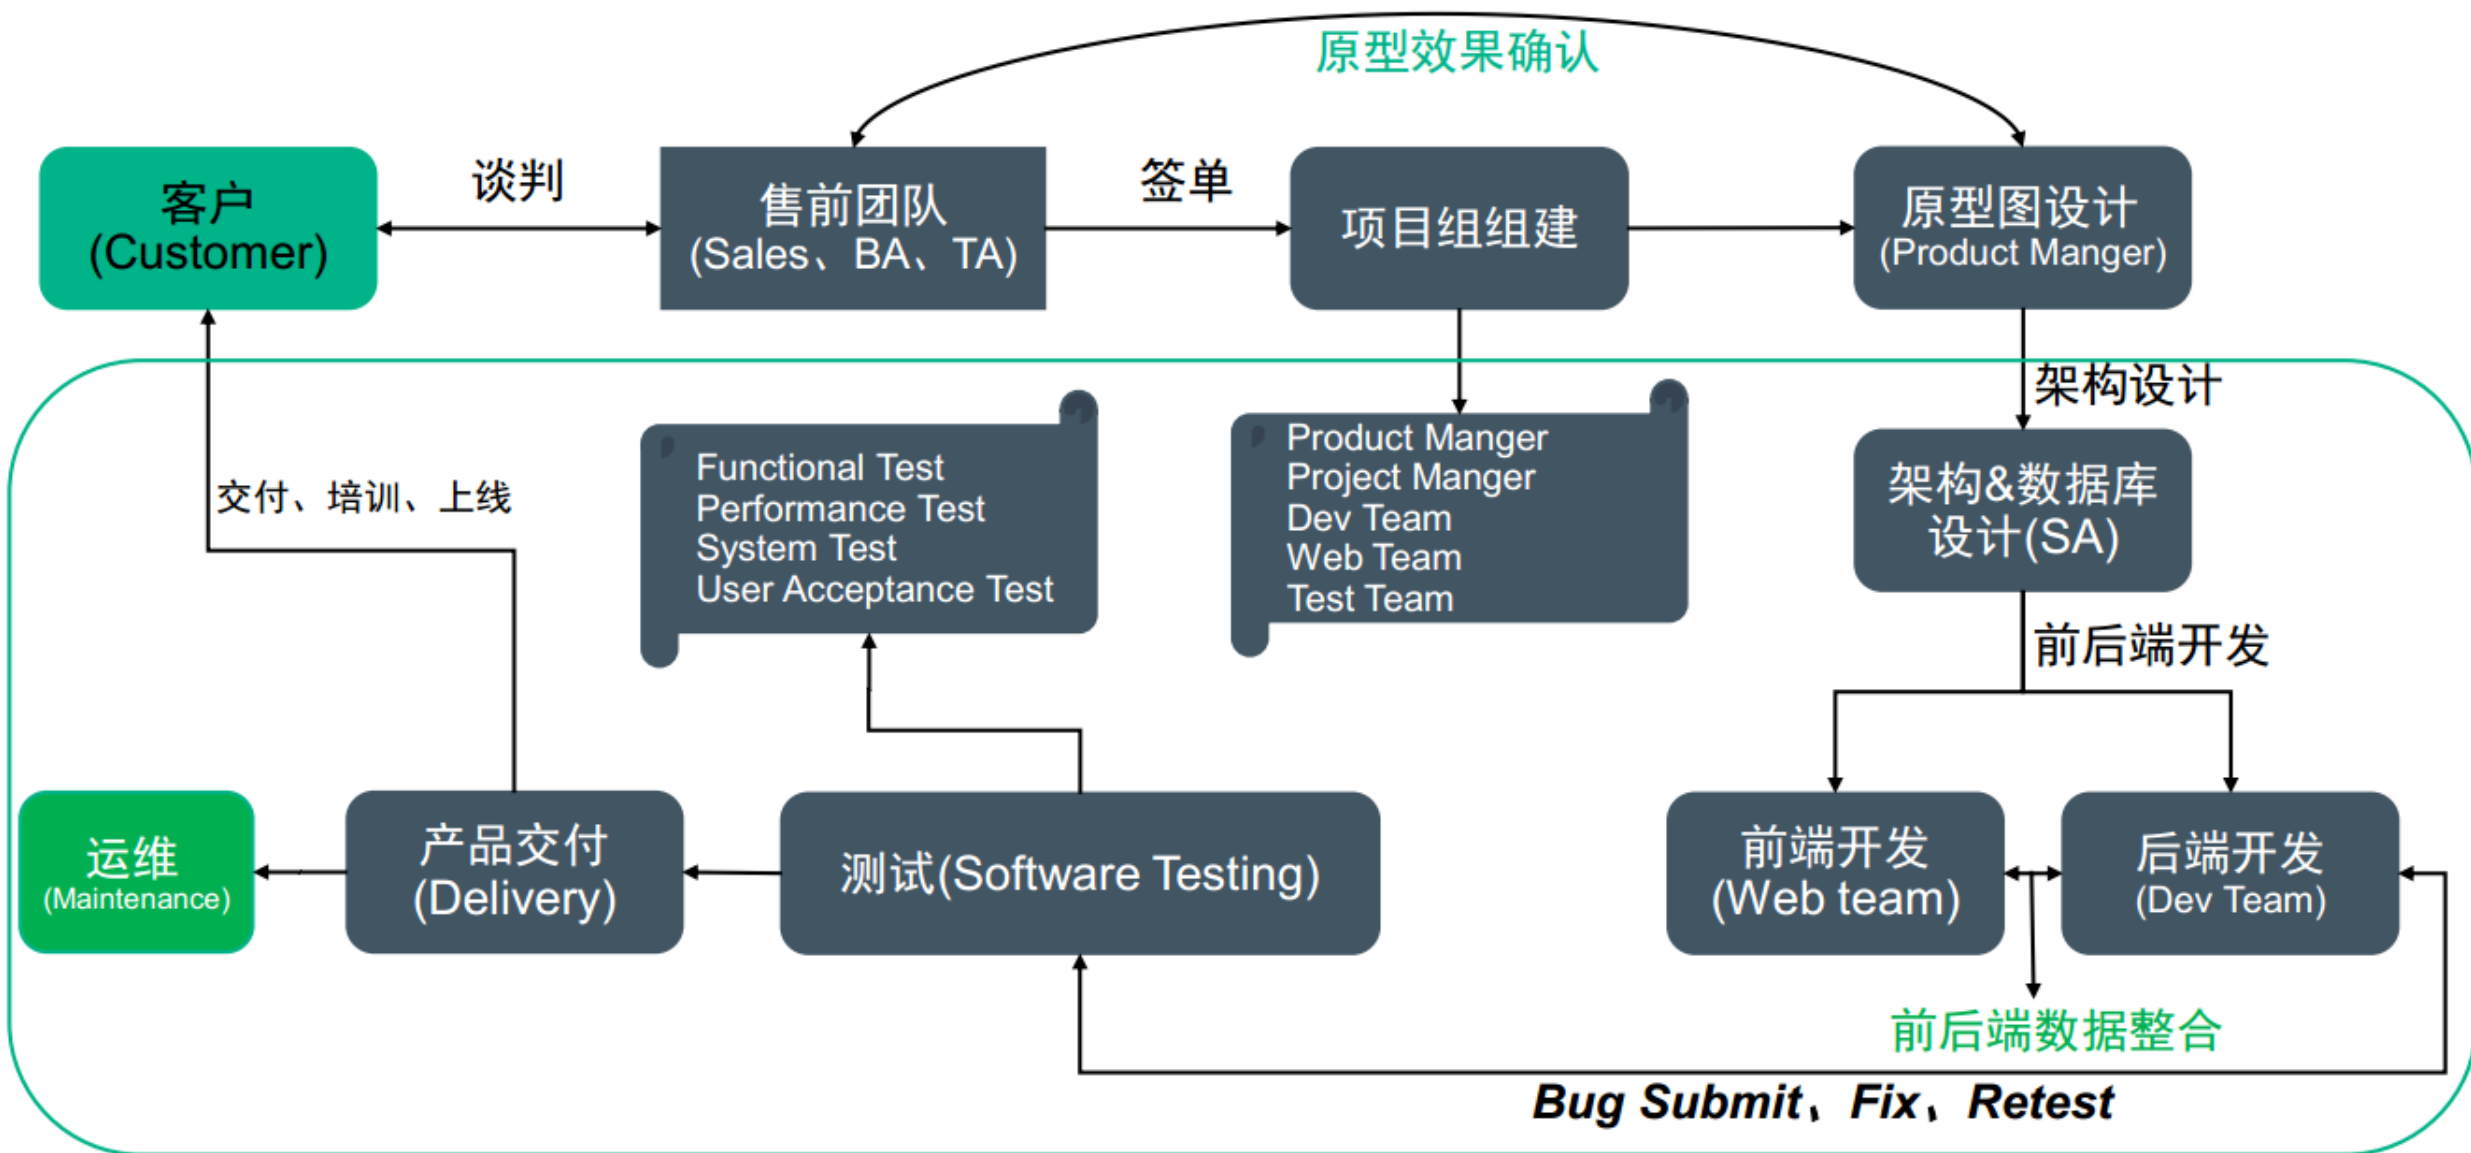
原型效果确认

客户
(Customer)

谈判

售前团队
(Sales、BA、TA)

签单

项目组组建

原型图设计
(Product Manger)

架构设计

Functional Test
Performance Test
System Test
User Acceptance Test

Product Manger
Project Manger
Dev Team
Web Team
Test Team

架构&数据库设计(SA)

交付、培训、上线

前后端开发

运维
(Maintenance)

产品交付
(Delivery)

测试(Software Testing)

前端开发
(Web team)

后端开发
(Dev Team)

前后端数据整合

Bug Submit、Fix、Retest